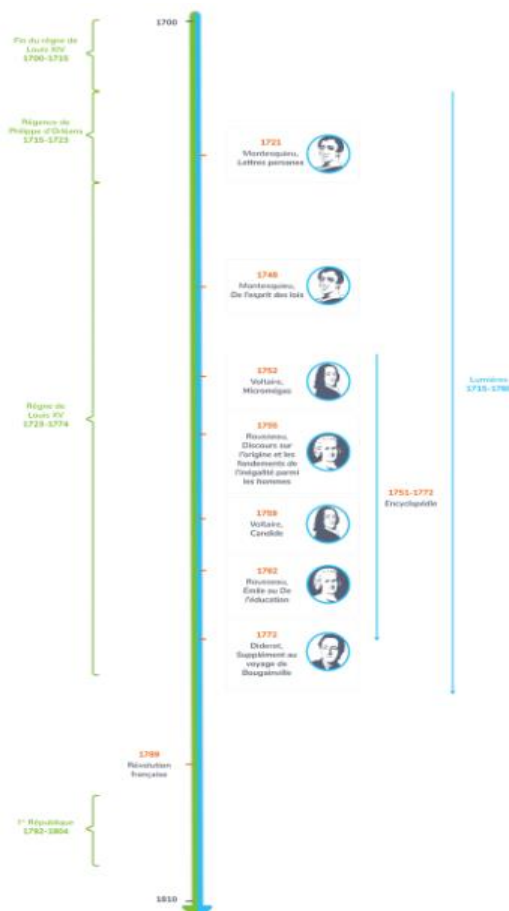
1700

Fin du règne de Louis XIV
1700-1715

Régence de Philippe d'Orléans
1715-1723

1721
Montesquieu, Lettres persanes

Lumières
1715-1789

1748
Montesquieu, De l'esprit des lois

1752
Voltaire, Micromégas

Règne de Louis XV
1723-1774

1755
Rousseau, Discours sur l'origine et les fondements de l'inégalité parmi les hommes

1751-1772
Encyclopédie

1759
Voltaire, Candide

1762
Rousseau, Émile ou De l'éducation

1772
Diderot, Supplément au voyage de Bougainville

1789
Révolution française

1re République
1792-1804

1810